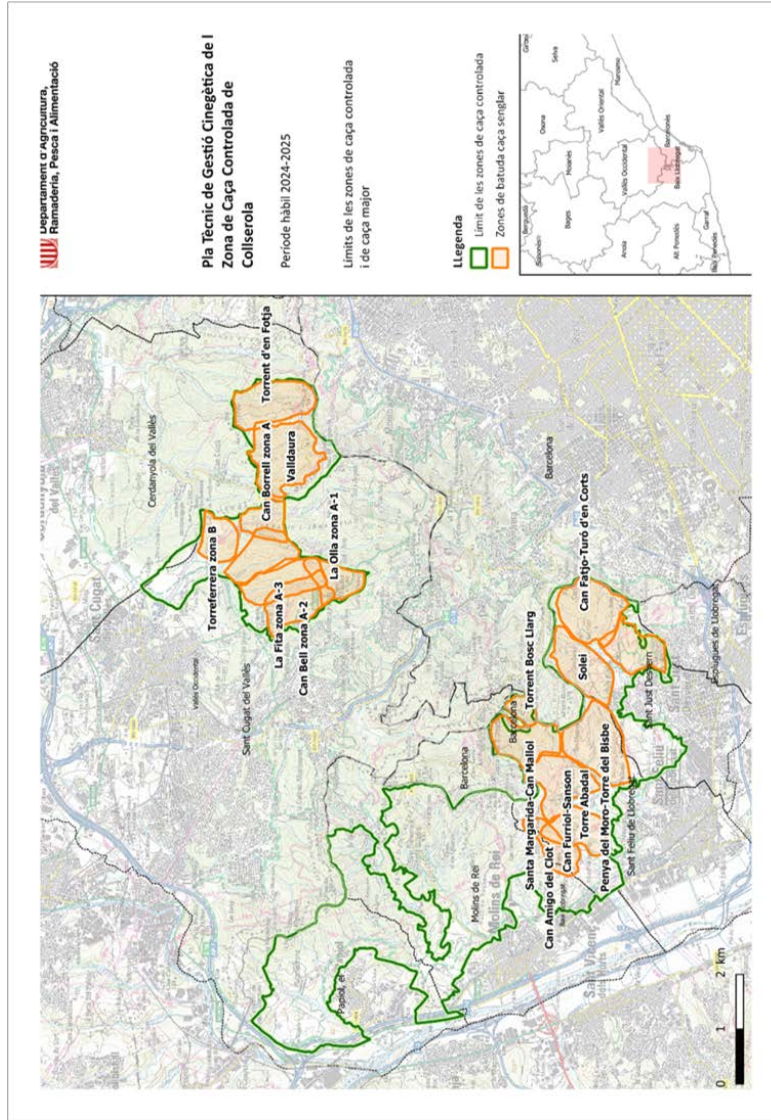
Departament d'Agricultura, Ramaderia, Pesca i Alimentació

Pla Tècnic de Gestió Cinegètica de l Zona de Caça Controlada de Collserola

Període hàbil 2024-2025

Límits de les zones de caça controlada i de caça major

LLegenda
Límit de les zones de caça controlada
Zones de batuda caça senglar

Girona
Selva
Osona
Bages
Moianès
Vallès Oriental
Maresme
Vallès Occidental
Barcelonès
Baix Llobregat
Anoia
Alt Penedès
Garraf
Baix Penedès
Berguedà
Solsonès

Torrent d'en Fotja
Valldaura
Can Borrell zona A
Cerdanyola del Vallès
Torreferrera zona B
La Olla zona A-1
La Fita zona A-3
Can Bell zona A-2
Sant Cugat del Vallès
Barcelona
Can Fatjó-Turó d'en Corts
Torrent Bosc Llarg
Solei
Santa Margarida-Can Mallol
Can Furriol-Sanson
Torre Abadal
Penya del Moro-Torre del Bisbe
Can Amigo del Clot
Sant Feliu de Llobregat
Sant Just Desvern
Esplugues de Llobregat
Molins de Rei
Papiol, el
Barcelona

0 1 2 km